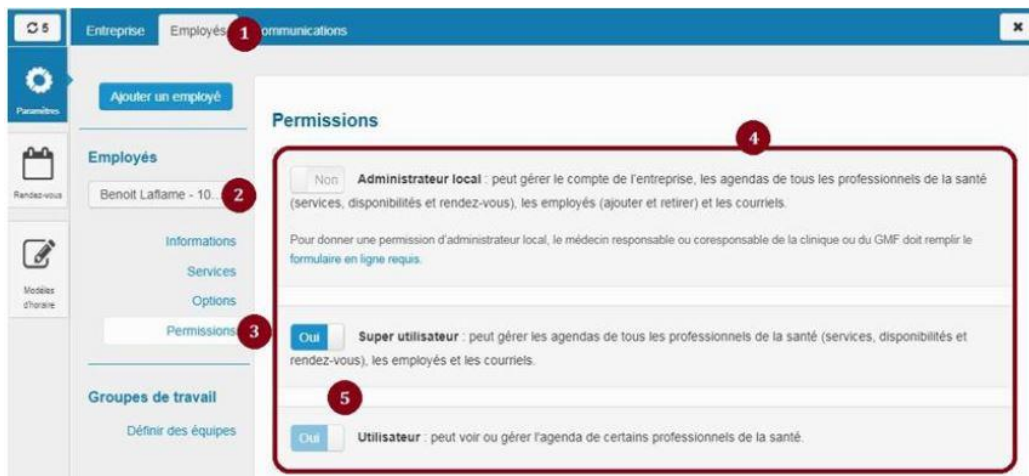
5

Entreprise Employés 1 ommunications

×

Paramètres

Rendez-vous

Modèles d'horaire

Ajouter un employé

Employés

Benoit Laflame - 10... 2

Informations

Services

Options

Permissions 3

Groupes de travail

Définir des équipes

Permissions

4

Non **Administrateur local** : peut gérer le compte de l'entreprise, les agendas de tous les professionnels de la santé (services, disponibilités et rendez-vous), les employés (ajouter et retirer) et les courriels.

Pour donner une permission d'administrateur local, le médecin responsable ou coresponsable de la clinique ou du GMF doit remplir le formulaire en ligne requis.

Oui **Super utilisateur** : peut gérer les agendas de tous les professionnels de la santé (services, disponibilités et rendez-vous), les employés et les courriels.

5

Oui **Utilisateur** : peut voir ou gérer l'agenda de certains professionnels de la santé.